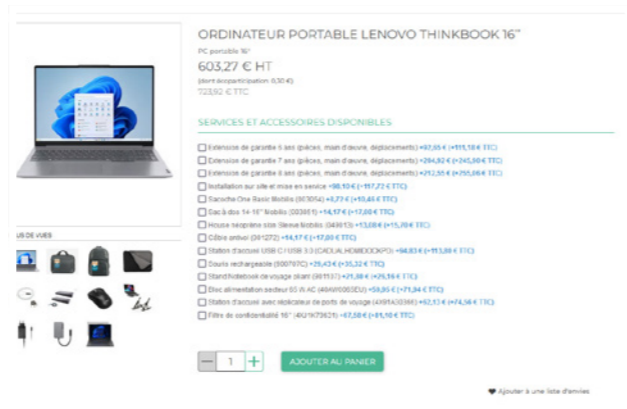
ORDINATEUR PORTABLE LENOVO THINKBOOK 16"

PC portable 16"

603,27 € HT

(dont écoparticipation 0,50 €)

723,92 € TTC

SERVICES ET ACCESSOIRES DISPONIBLES

Extension de garantie 5 ans (pièces, main d'oeuvre, déplacements) +97,65 € (+115,18 € TTC)

Extension de garantie 7 ans (pièces, main d'oeuvre, déplacements) +204,92 € (+245,90 € TTC)

Extension de garantie 8 ans (pièces, main d'oeuvre, déplacements) +212,55 € (+255,06 € TTC)

Installation sur site et mise en service +98,10 € (+117,72 € TTC)

Sacoche One Basic Mobilis (003054) +8,71 € (+10,45 € TTC)

Sac à dos 14-16" Mobilis (003051) +14,17 € (+17,00 € TTC)

Housse néoprène slim Sleeve Mobilis (049013) +13,08 € (+15,70 € TTC)

Câble antivol (001272) +14,17 € (+17,00 € TTC)

Station d'accueil USB C / USB 3.0 (DIGUAL HDMIDOCKPD) +94,83 € (+113,80 € TTC)

Souris rechargeable (500797C) +29,43 € (+35,32 € TTC)

Stand/Notebook de voyage pliant (001137) +21,80 € (+26,16 € TTC)

Bloc alimentation secteur 65 W AC (40AW0065EU) +59,95 € (+71,94 € TTC)

Station d'accueil avec répliqueur de ports de voyage (4X91A30366) +62,13 € (+74,56 € TTC)

Filtre de confidentialité 16" (4XJ1K79631) +67,58 € (+81,10 € TTC)

US DE VUES

— 1 +

AJOUTER AU PANIER

Ajouter à une liste d'envies